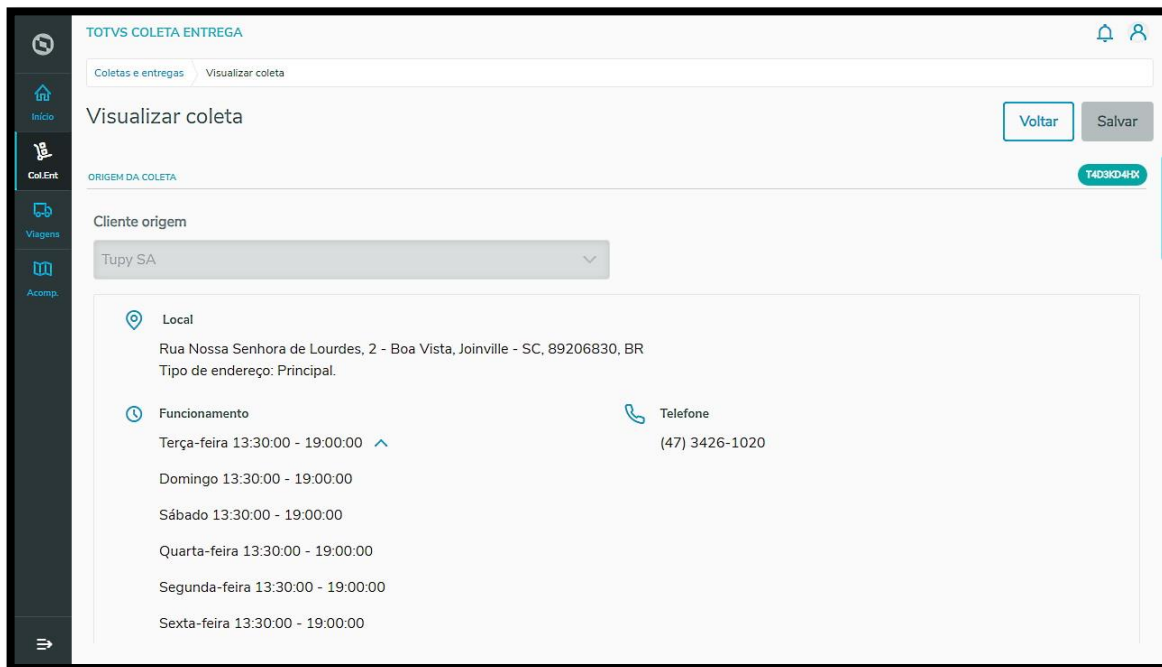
Início

Col.Ent

Viagens

Acomp.

TOTVS COLETA ENTREGA

Coletas e entregas Visualizar coleta

Visualizar coleta

Voltar Salvar

ORIGEM DA COLETA

T4D3KD4HX

Cliente origem

Tupy SA

Local

Rua Nossa Senhora de Lourdes, 2 - Boa Vista, Joinville - SC, 89206830, BR
Tipo de endereço: Principal.

Funcionamento

Terça-feira 13:30:00 - 19:00:00

Domingo 13:30:00 - 19:00:00

Sábado 13:30:00 - 19:00:00

Quarta-feira 13:30:00 - 19:00:00

Segunda-feira 13:30:00 - 19:00:00

Sexta-feira 13:30:00 - 19:00:00

Telefone

(47) 3426-1020